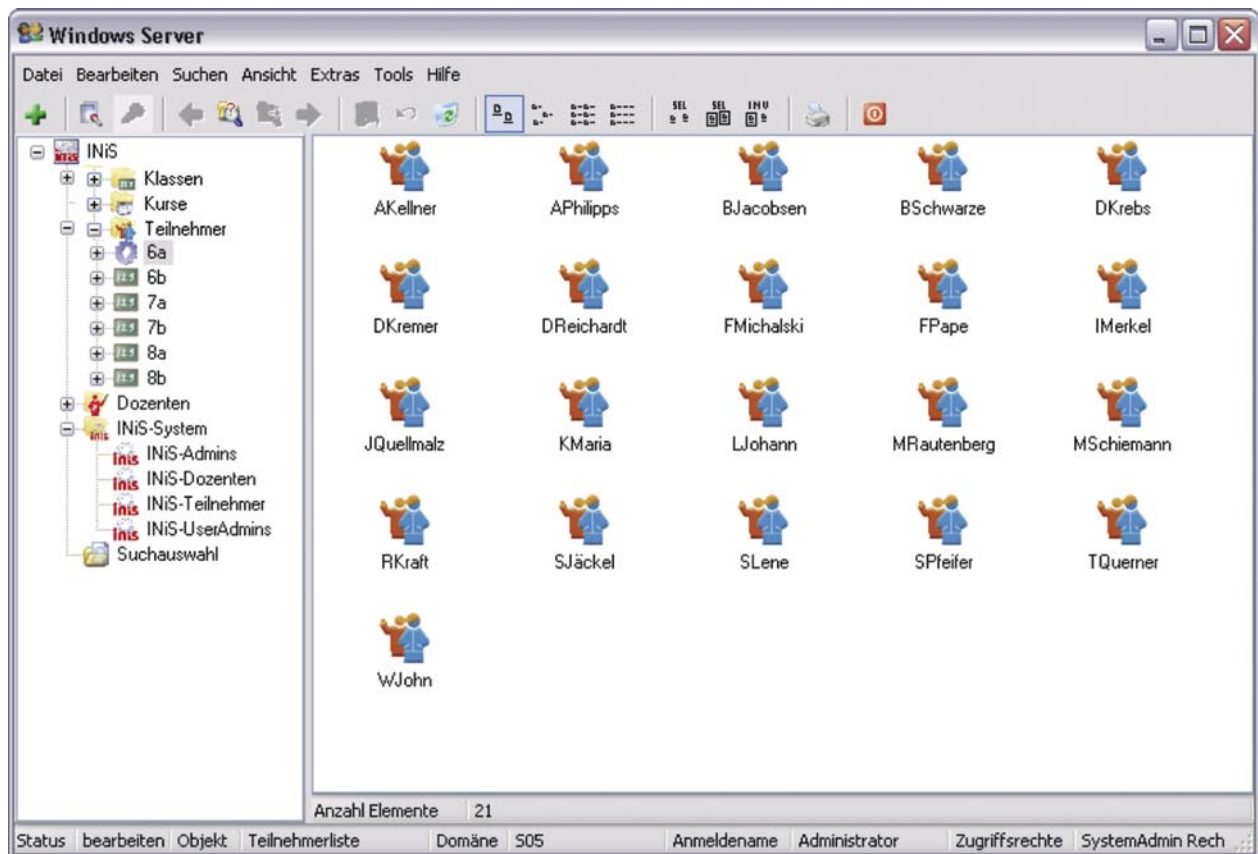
Windows Server

Datei Bearbeiten Suchen Ansicht Extras Tools Hilfe

SEL SEL INV

INiS
Klassen
Kurse
Teilnehmer
6a
6b
7a
7b
8a
8b
Dozenten
INiS-System
INiS-Admins
INiS-Dozenten
INiS-Teilnehmer
INiS-UserAdmins
Suchauswahl

AKellner APhilipps BJacobsen BSchwarze DKrebs
DKremer DReichardt FMichalski FPape IMerkel
JQuellmalz KMaria LJohann MRautenberg MSchiemann
RKraft SJäckel SLene SPfeifer TQuerner
WJohn

Anzahl Elemente 21

Status bearbeiten Objekt Teilnehmerliste Domäne S05 Anmeldename Administrator Zugriffsrechte SystemAdmin Rech